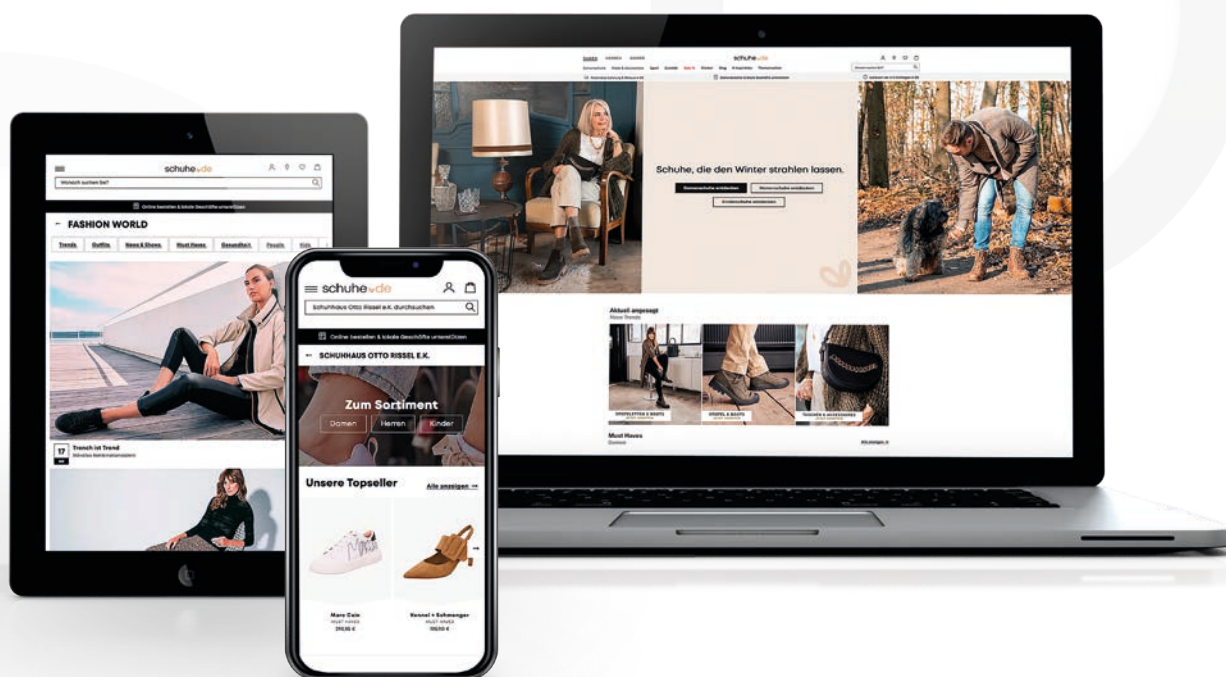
schuhe.de

Wonach suchen Sie?

Online bestellen & lokale Geschäfte unterstützen

← FASHION WORLD

Trends Outfits News & Shows Must Haves Gesundheit People Kids

Trench ist Trend

17

schuhe.de

Schuhhaus Otto Rissel e.K. durchsuchen

Online bestellen & lokale Geschäfte unterstützen

← SCHUHHAUS OTTO RISSEL E.K.

Zum Sortiment

Damen Herren Kinder

Unsere Topseller

Alle anzeigen →

Marc Cain
MUST HAVES
219,95 €

Kennel + Schmenger
MUST HAVES
199,95 €

schuhe.de

Schuhe, die den Winter strahlen lassen.

Aktuell angesagt

STIEFELETTEN & BOOTS

STIEFEL & BOOTS

TASCHEN & ACCESSOIRES

Must Haves